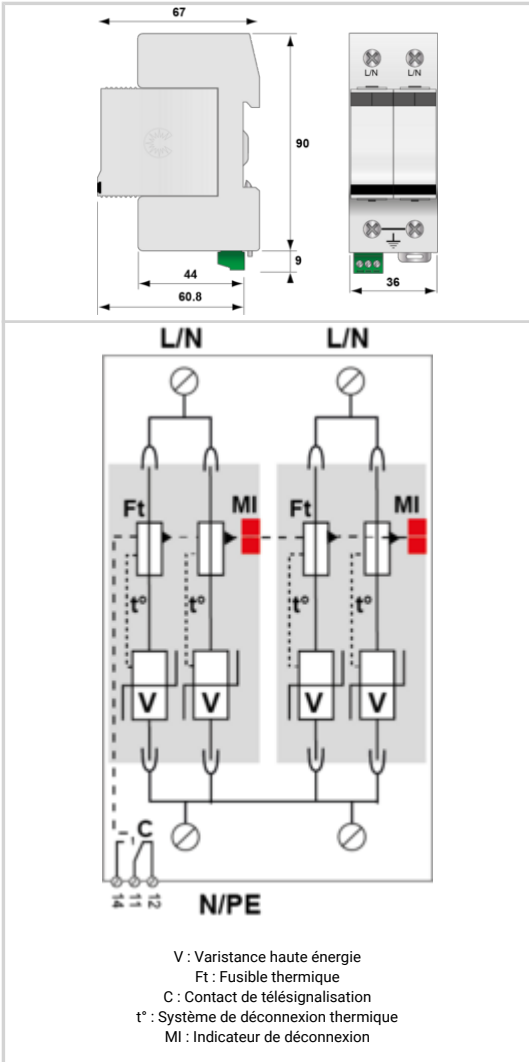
67

90

9

44

60.8

L/N L/N

36

L/N L/N

Ft MI Ft MI

t° t° t° t°

V V V V

C

14 11 12

N/PE

V : Varistance haute énergie
Ft : Fusible thermique
C : Contact de télésignalisation
t° : Système de déconnexion thermique
MI : Indicateur de déconnexion